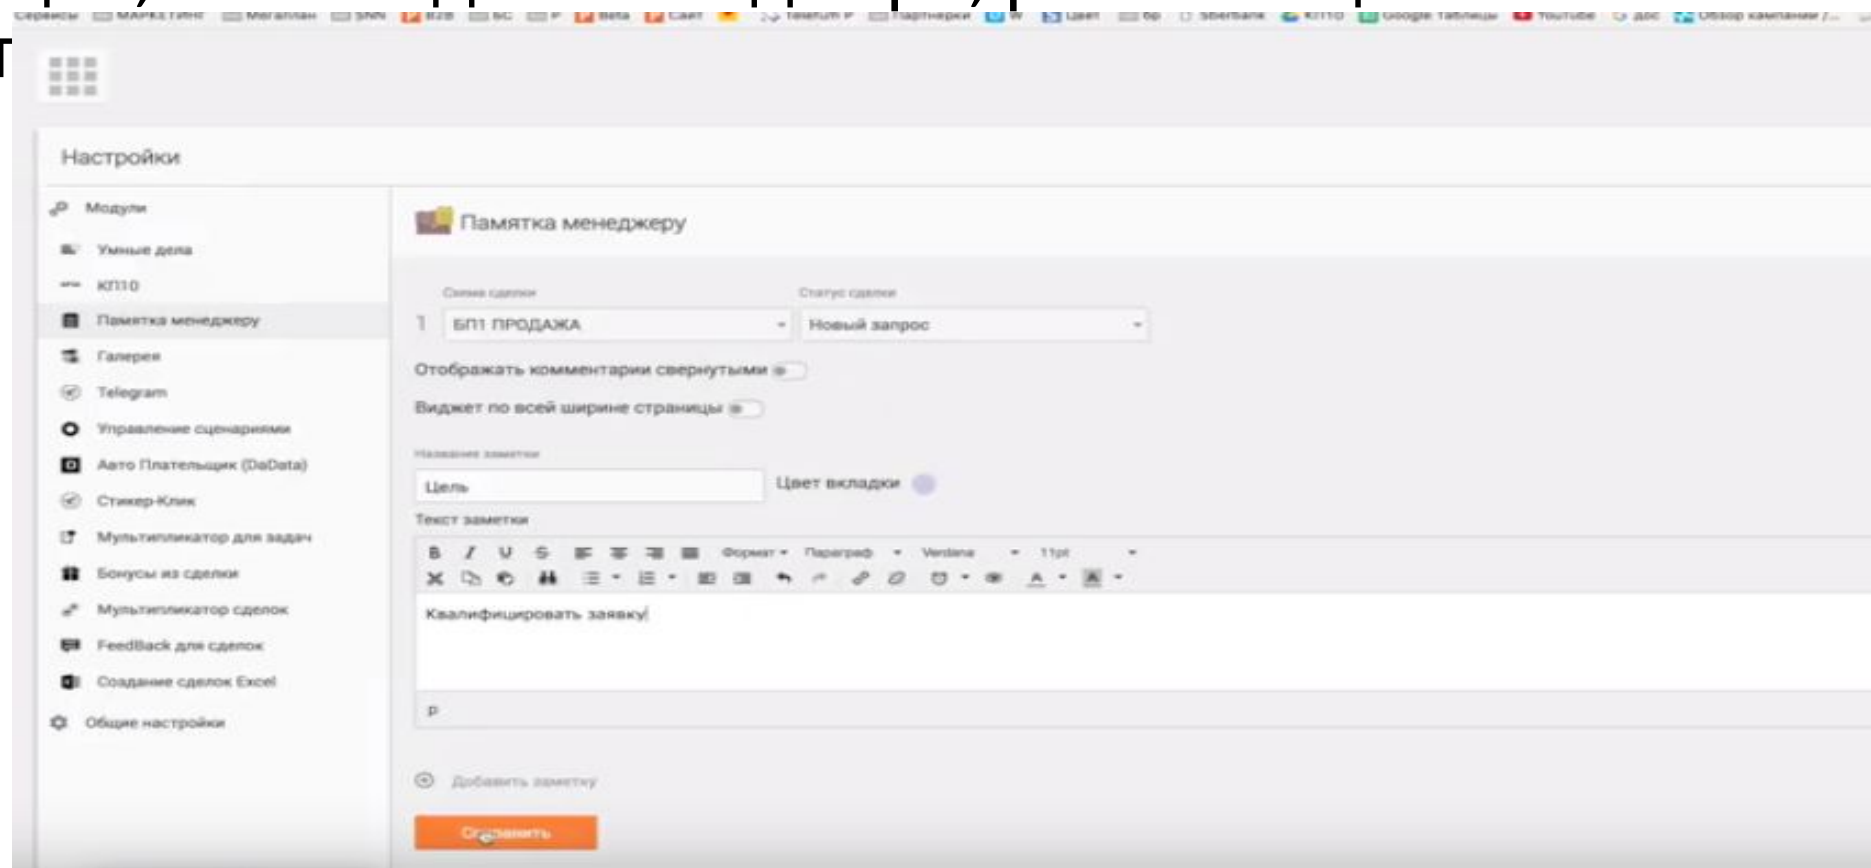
Сервисы МАРКЕТИНГ Мегаплан SNN B2B БС Р Beta Сайт Telefum Р Партнерки W Цвет бр Sberbank КП10 Google Таблицы YouTube Док Обзор кампании /...

Настройки

Модули

Умные дела

КП10

Памятка менеджеру

Галерея

Telegram

Управление сценариями

Авто Плательщик (DaData)

Стикер-Клик

Мультипликатор для задач

Бонусы из сделки

Мультипликатор сделок

FeedBack для сделок

Создание сделок Excel

Общие настройки

Памятка менеджеру

Схема сделки

Статус сделки

1 БП1 ПРОДАЖА

Новый запрос

Отображать комментарии свернутыми

Виджет по всей ширине страницы

Название заметки

Цель

Цвет вкладки

Текст заметки

B I U S Формат Параграф Verdana 11pt

Квалифицировать заявку

p

Добавить заметку

Сохранить